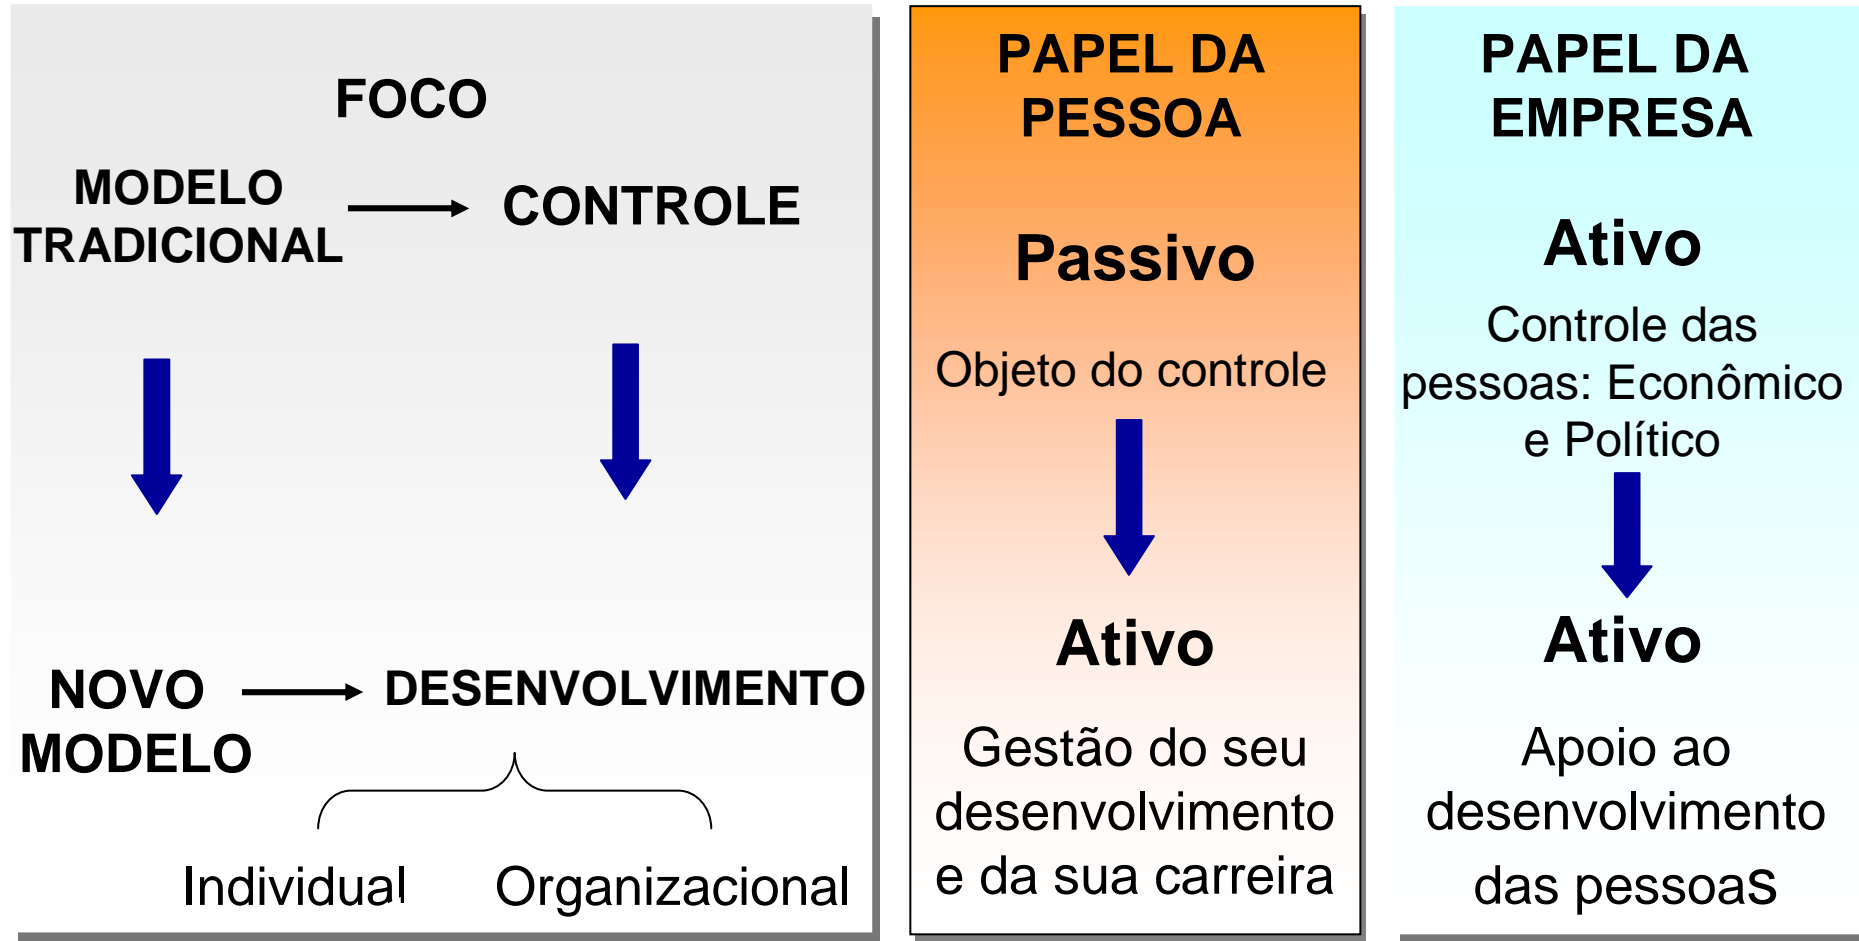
FOCO

MODELO TRADICIONAL → CONTROLE

NOVO MODELO → DESENVOLVIMENTO

Individual Organizacional

PAPEL DA PESSOA

Passivo

Objeto do controle

Ativo

Gestão do seu desenvolvimento e da sua carreira

PAPEL DA EMPRESA

Ativo

Controle das pessoas: Econômico e Político

Ativo

Apoio ao desenvolvimento das pessoas